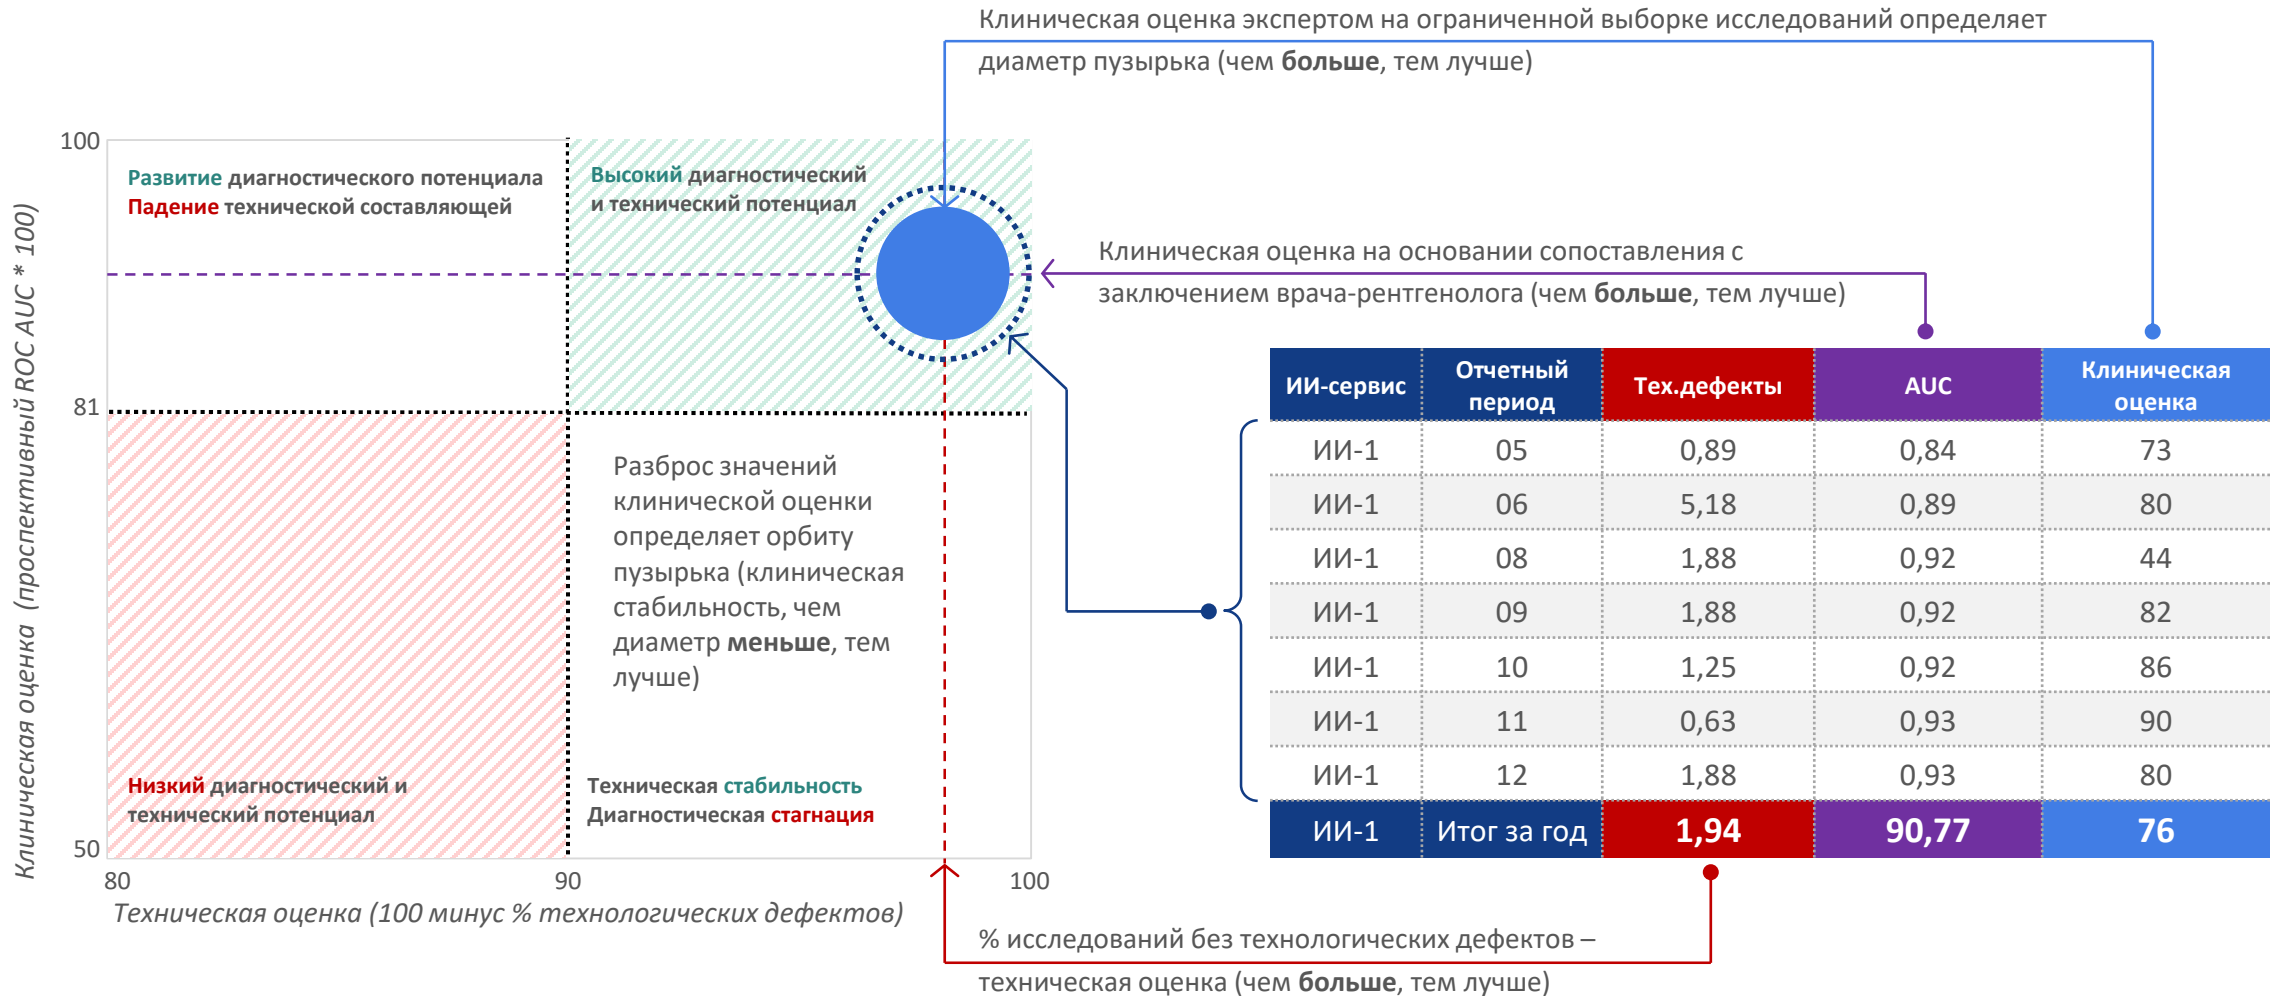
Клиническая оценка экспертом на ограниченной выборке исследований определяет диаметр пузырька (чем **больше**, тем лучше)

Клиническая оценка (проспективный ROC AUC * 100)

100

81

50

Развитие диагностического потенциала
Падение технической составляющей

Высокий диагностический и технический потенциал

Клиническая оценка на основании сопоставления с заключением врача-рентгенолога (чем **больше**, тем лучше)

Разброс значений клинической оценки определяет орбиту пузырька (клиническая стабильность, чем диаметр **меньше**, тем лучше)

Низкий диагностический и технический потенциал

Техническая стабильность
Диагностическая стагнация

80 90 100

Техническая оценка (100 минус % технологических дефектов)

| ИИ-сервис | Отчетный период | Тех.дефекты | AUC | Клиническая оценка |
|---|---|---|---|---|
| ИИ-1 | 05 | 0,89 | 0,84 | 73 |
| ИИ-1 | 06 | 5,18 | 0,89 | 80 |
| ИИ-1 | 08 | 1,88 | 0,92 | 44 |
| ИИ-1 | 09 | 1,88 | 0,92 | 82 |
| ИИ-1 | 10 | 1,25 | 0,92 | 86 |
| ИИ-1 | 11 | 0,63 | 0,93 | 90 |
| ИИ-1 | 12 | 1,88 | 0,93 | 80 |
| ИИ-1 | Итог за год | 1,94 | 90,77 | 76 |

% исследований без технологических дефектов – техническая оценка (чем **больше**, тем лучше)